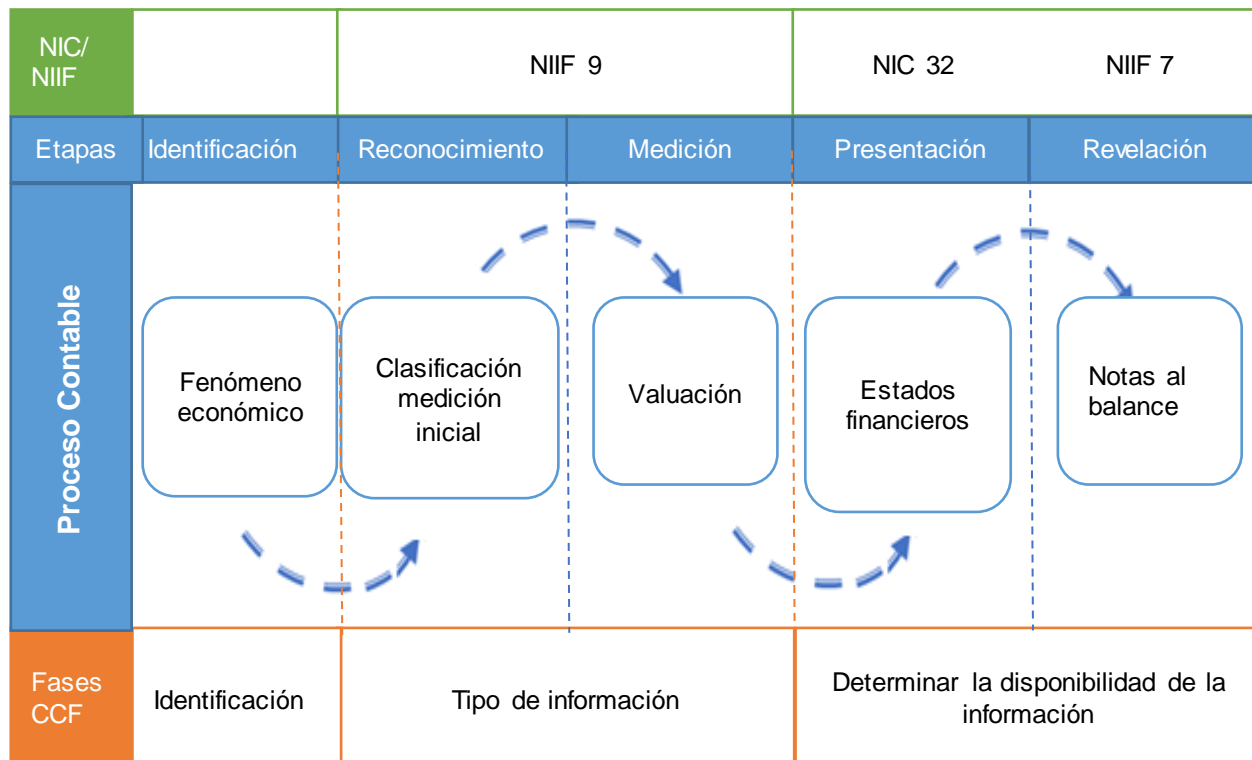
| NIC/ NIIF | | NIIF 9 | | NIC 32 | NIIF 7 |
|---|---|---|---|---|---|
| Etapas | Identificación | Reconocimiento | Medición | Presentación | Revelación |
| Proceso Contable | Fenómeno económico | Clasificación medición inicial | Valuación | Estados financieros | Notas al balance |
| Fases CCF | Identificación | Tipo de información | | Determinar la disponibilidad de la información | |